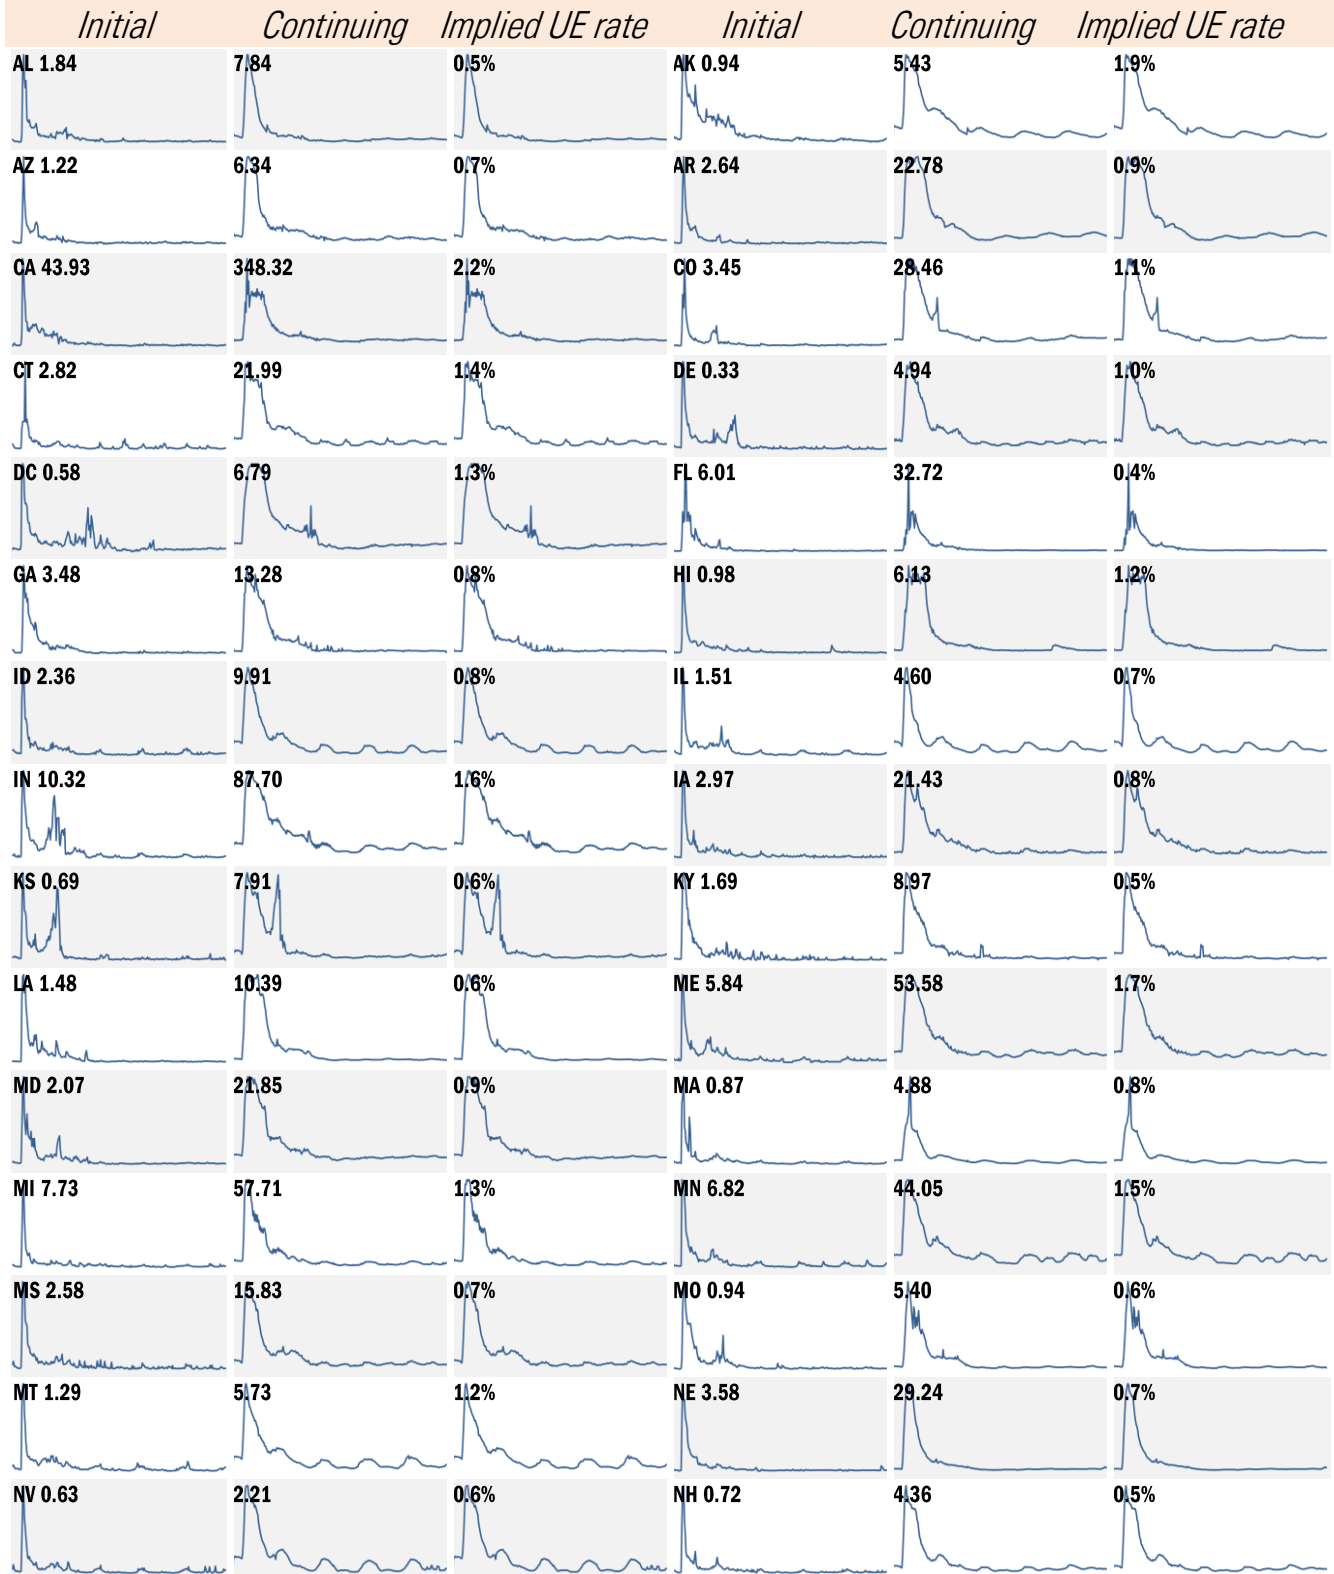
| Initial | Continuing | Implied UE rate | Initial | Continuing | Implied UE rate |
|---|---|---|---|---|---|
| AL 1.84 | 7.84 | 0.5% | AK 0.94 | 5.43 | 1.9% |
| AZ 1.22 | 6.34 | 0.7% | AR 2.64 | 22.78 | 0.9% |
| CA 43.93 | 348.32 | 2.2% | CO 3.45 | 28.46 | 1.1% |
| CT 2.82 | 21.99 | 1.4% | DE 0.33 | 4.94 | 1.0% |
| DC 0.58 | 6.79 | 1.3% | FL 6.01 | 32.72 | 0.4% |
| GA 3.48 | 13.28 | 0.8% | HI 0.98 | 6.13 | 1.2% |
| ID 2.36 | 9.91 | 0.8% | IL 1.51 | 4.60 | 0.7% |
| IN 10.32 | 87.70 | 1.6% | IA 2.97 | 21.43 | 0.8% |
| KS 0.69 | 7.91 | 0.6% | KY 1.69 | 8.97 | 0.5% |
| LA 1.48 | 10.39 | 0.6% | ME 5.84 | 53.58 | 1.7% |
| MD 2.07 | 21.85 | 0.9% | MA 0.87 | 4.88 | 0.8% |
| MI 7.73 | 57.71 | 1.3% | MN 6.82 | 44.05 | 1.5% |
| MS 2.58 | 15.83 | 0.7% | MO 0.94 | 5.40 | 0.6% |
| MT 1.29 | 5.73 | 1.2% | NE 3.58 | 29.24 | 0.7% |
| NV 0.63 | 2.21 | 0.6% | NH 0.72 | 4.36 | 0.5% |